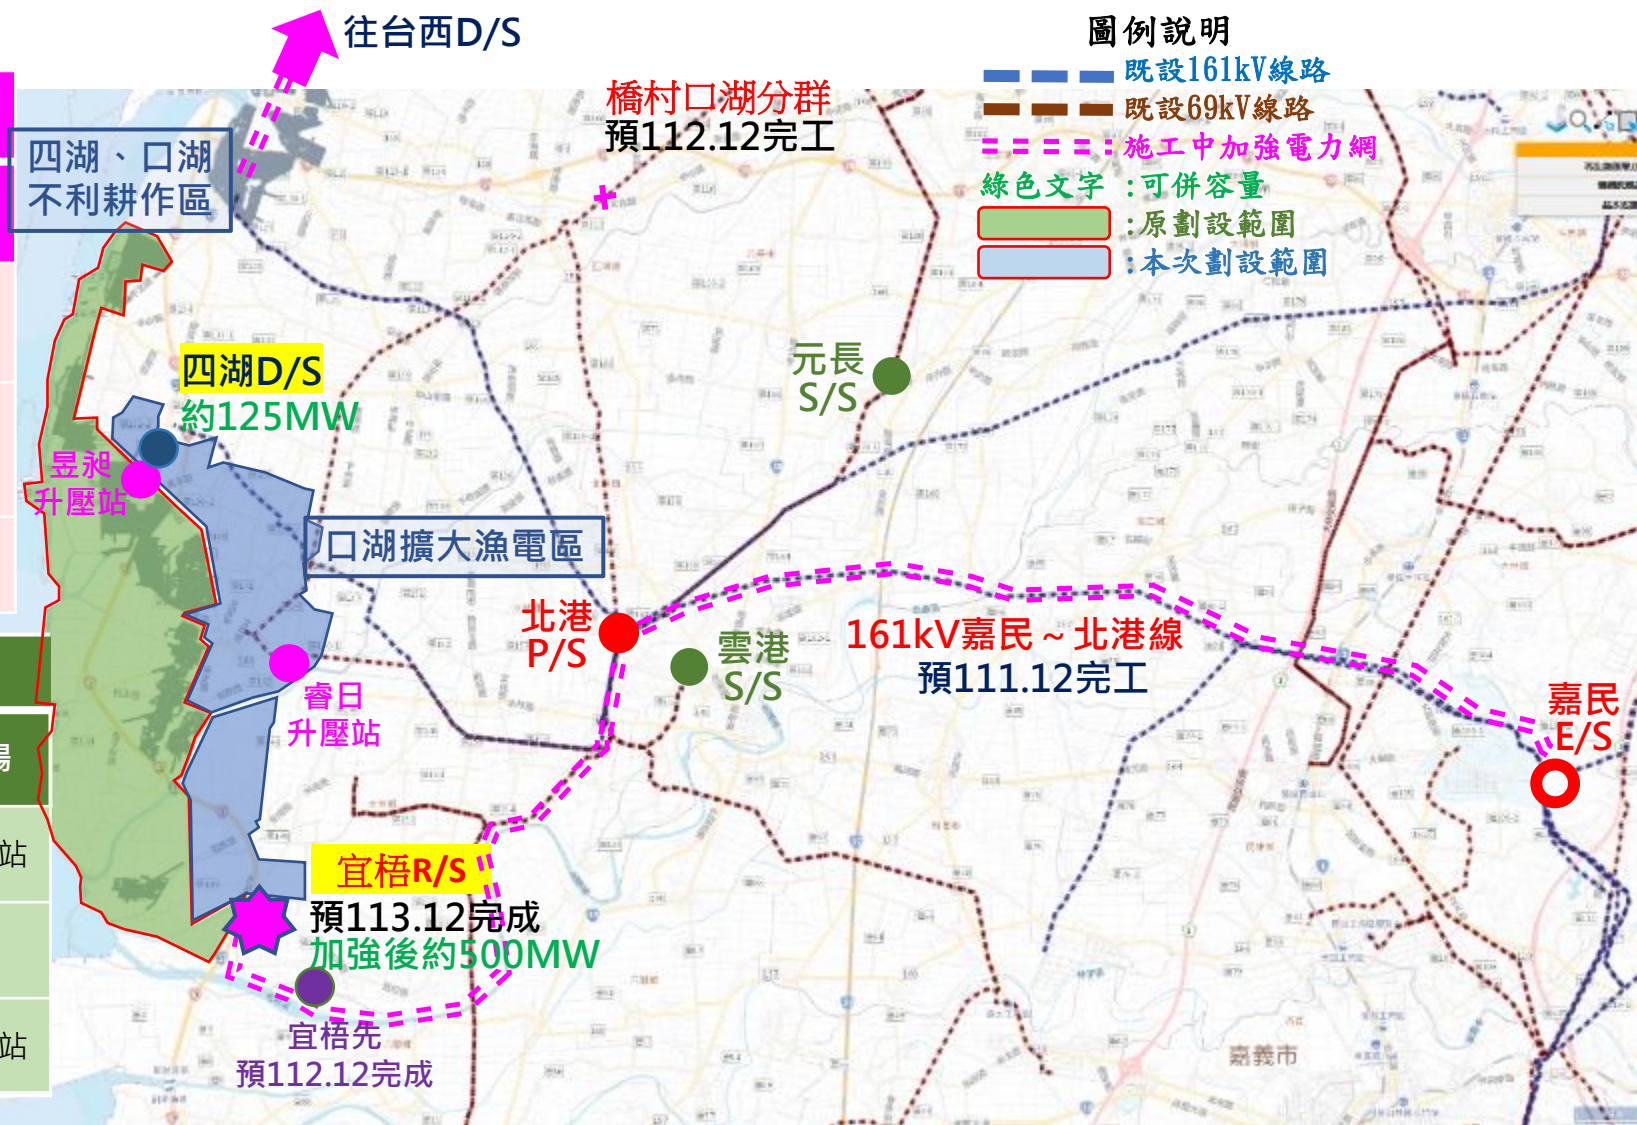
往台西D/S

圖例說明
既設161kV線路
既設69kV線路
施工中加強電力網
綠色文字：可併容量
：原劃設範圍
：本次劃設範圍

橋村口湖分群
預112.12完工

四湖、口湖
不利耕作區

四湖D/S
約125MW

昱昶
升壓站

元長
S/S

口湖擴大漁電區

北港
P/S

雲港
S/S

161kV嘉民～北港線
預111.12完工

睿日
升壓站

嘉民
E/S

宜梧R/S
預113.12完成
加強後約500MW

宜梧先
預112.12完成

嘉義市

站
站